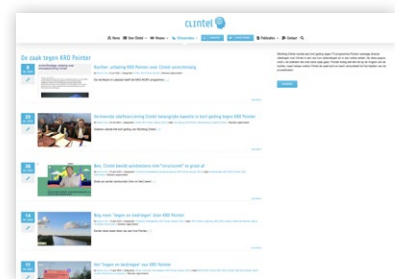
CLINTEL

De zaak tegen KRO Pointer

Uitspraak KRO Pointer over Clintel

Verhoor rechtbank Clintel belangrijke bewijs in zaak tegen KRO Pointer

Bas: Clintel boekt winst voor "onafhankelijk" van...

Nog meer "tegen en bedriegen" over KRO Pointer

Het "tegen en bedriegen" van KRO Pointer

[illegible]